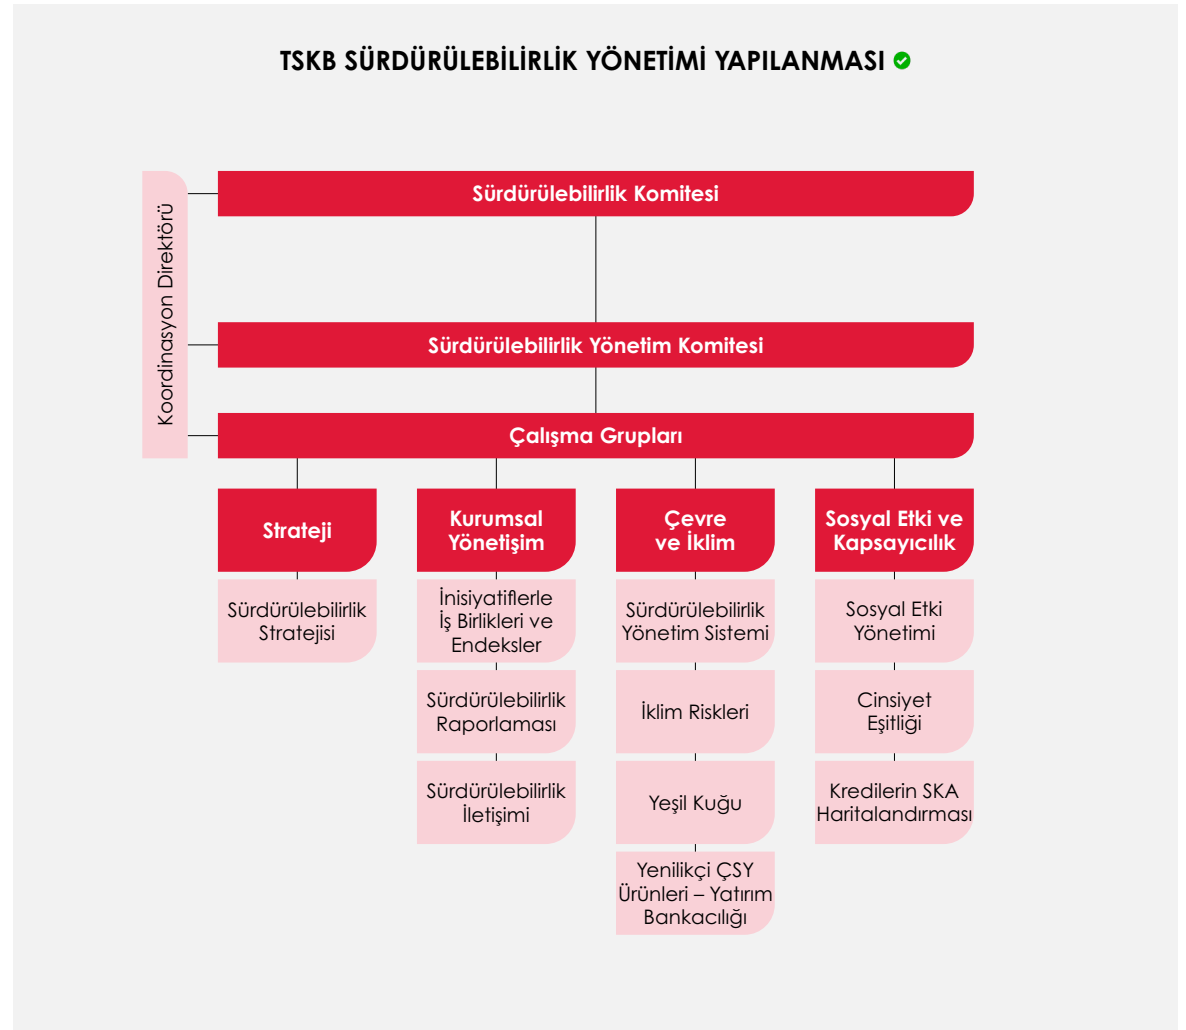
TSKB SÜRDÜRÜLEBİLİRLİK YÖNETİMİ YAPILANMASI

Koordinasyon Direktörü

Sürdürülebilirlik Komitesi

Sürdürülebilirlik Yönetim Komitesi

Çalışma Grupları

Strateji

Sürdürülebilirlik Stratejisi

Kurumsal Yönetişim

İnisiyatiflerle İş Birlikleri ve Endeksler

Sürdürülebilirlik Raporlaması

Sürdürülebilirlik İletişimi

Çevre ve İklim

Sürdürülebilirlik Yönetim Sistemi

İklim Riskleri

Yeşil Kuğu

Yenilikçi ÇSY Ürünleri – Yatırım Bankacılığı

Sosyal Etki ve Kapsayıcılık

Sosyal Etki Yönetimi

Cinsiyet Eşitliği

Kredilerin SKA Haritalandırması